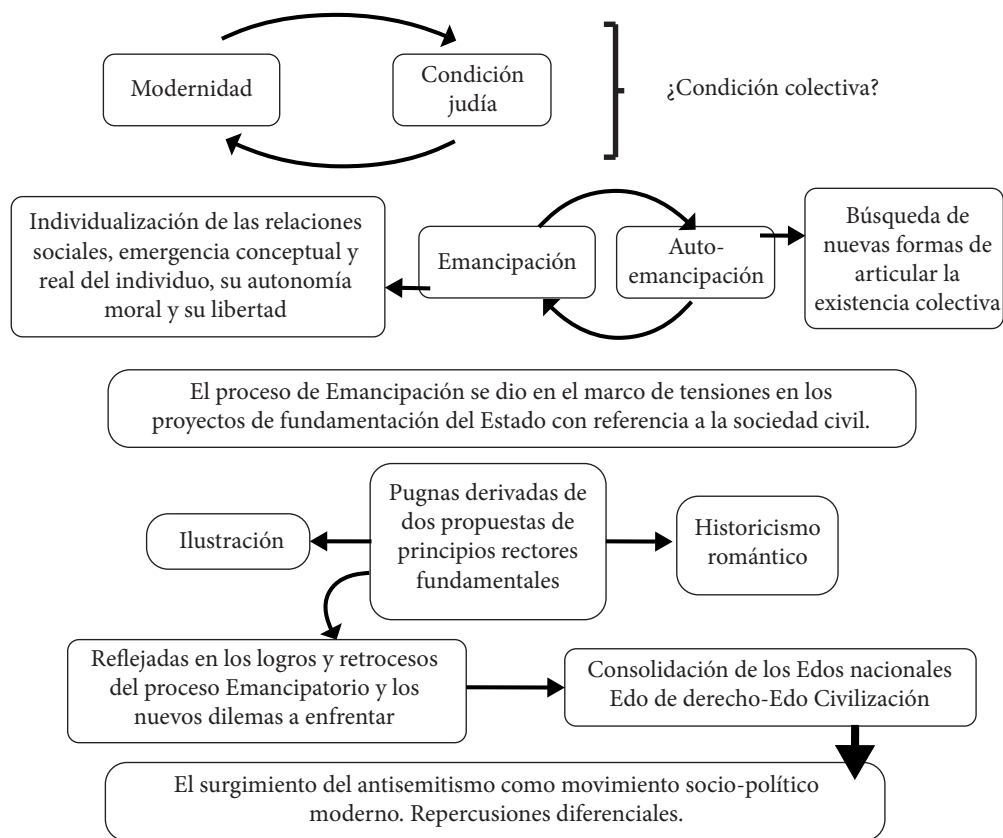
Modernidad

Condición judía

¿Condición colectiva?

Individualización de las relaciones sociales, emergencia conceptual y real del individuo, su autonomía moral y su libertad

Emancipación

Auto-emancipación

Búsqueda de nuevas formas de articular la existencia colectiva

El proceso de Emancipación se dio en el marco de tensiones en los proyectos de fundamentación del Estado con referencia a la sociedad civil.

Ilustración

Pugnas derivadas de dos propuestas de principios rectores fundamentales

Historicismo romántico

Reflejadas en los logros y retrocesos del proceso Emancipatorio y los nuevos dilemas a enfrentar

Consolidación de los Edos nacionales Edo de derecho-Edo Civilización

El surgimiento del antisemitismo como movimiento socio-político moderno. Repercusiones diferenciales.